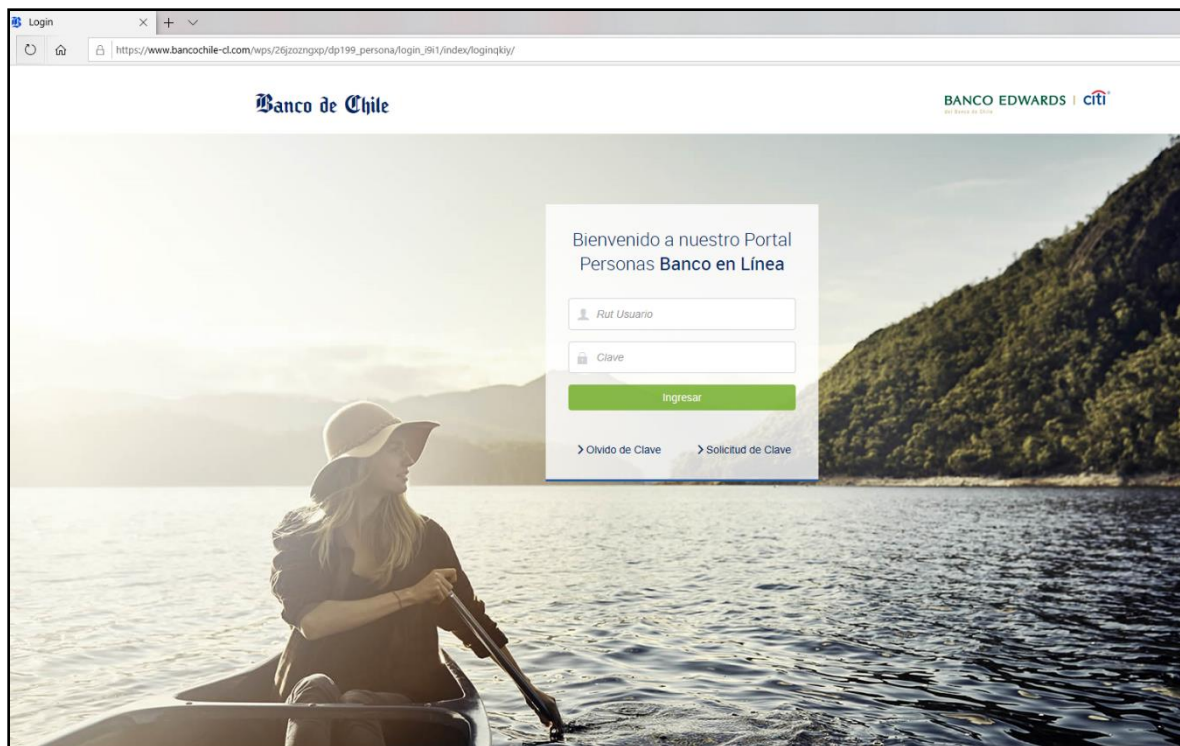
Login

https://www.bancochile-cl.com/wps/26jzozngxp/dp199_persona/login_i9i1/index/loginqkiy/

Banco de Chile

BANCO EDWARDS | citi

del Banco de Chile

Bienvenido a nuestro Portal Personas Banco en Línea

Rut Usuario

Clave

Ingresar

> Olvido de Clave

> Solicitud de Clave